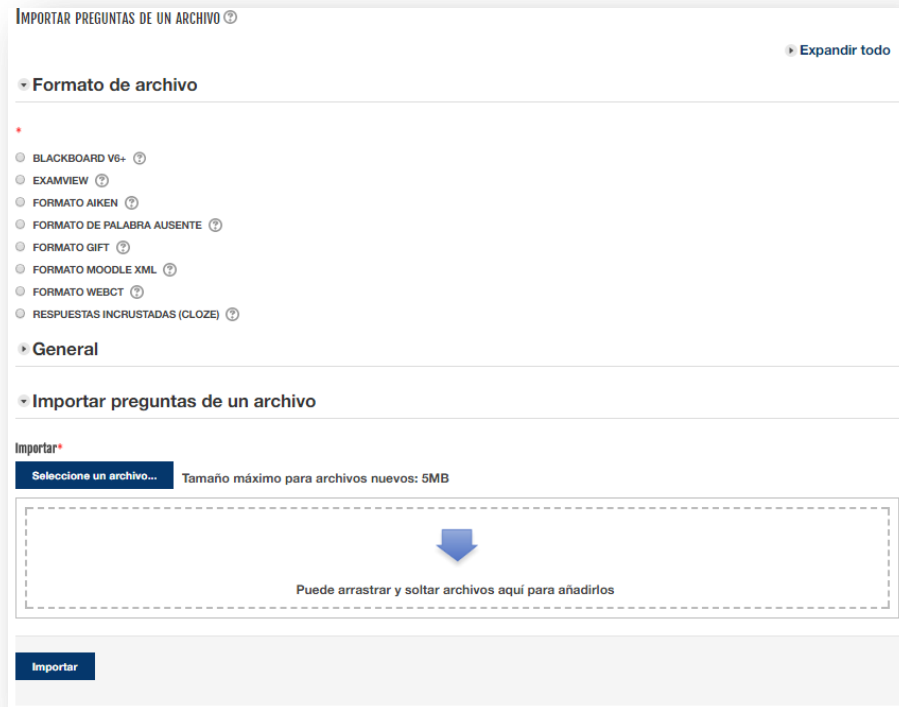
IMPORTAR PREGUNTAS DE UN ARCHIVO

Expandir todo

Formato de archivo

*

BLACKBOARD V6+
EXAMVIEW
FORMATO AIKEN
FORMATO DE PALABRA AUSENTE
FORMATO GIFT
FORMATO MOODLE XML
FORMATO WEBCT
RESPUESTAS INCRUSTADAS (CLOZE)

General

Importar preguntas de un archivo

Importar*

Seleccione un archivo... Tamaño máximo para archivos nuevos: 5MB

Puede arrastrar y soltar archivos aquí para añadirlos

Importar